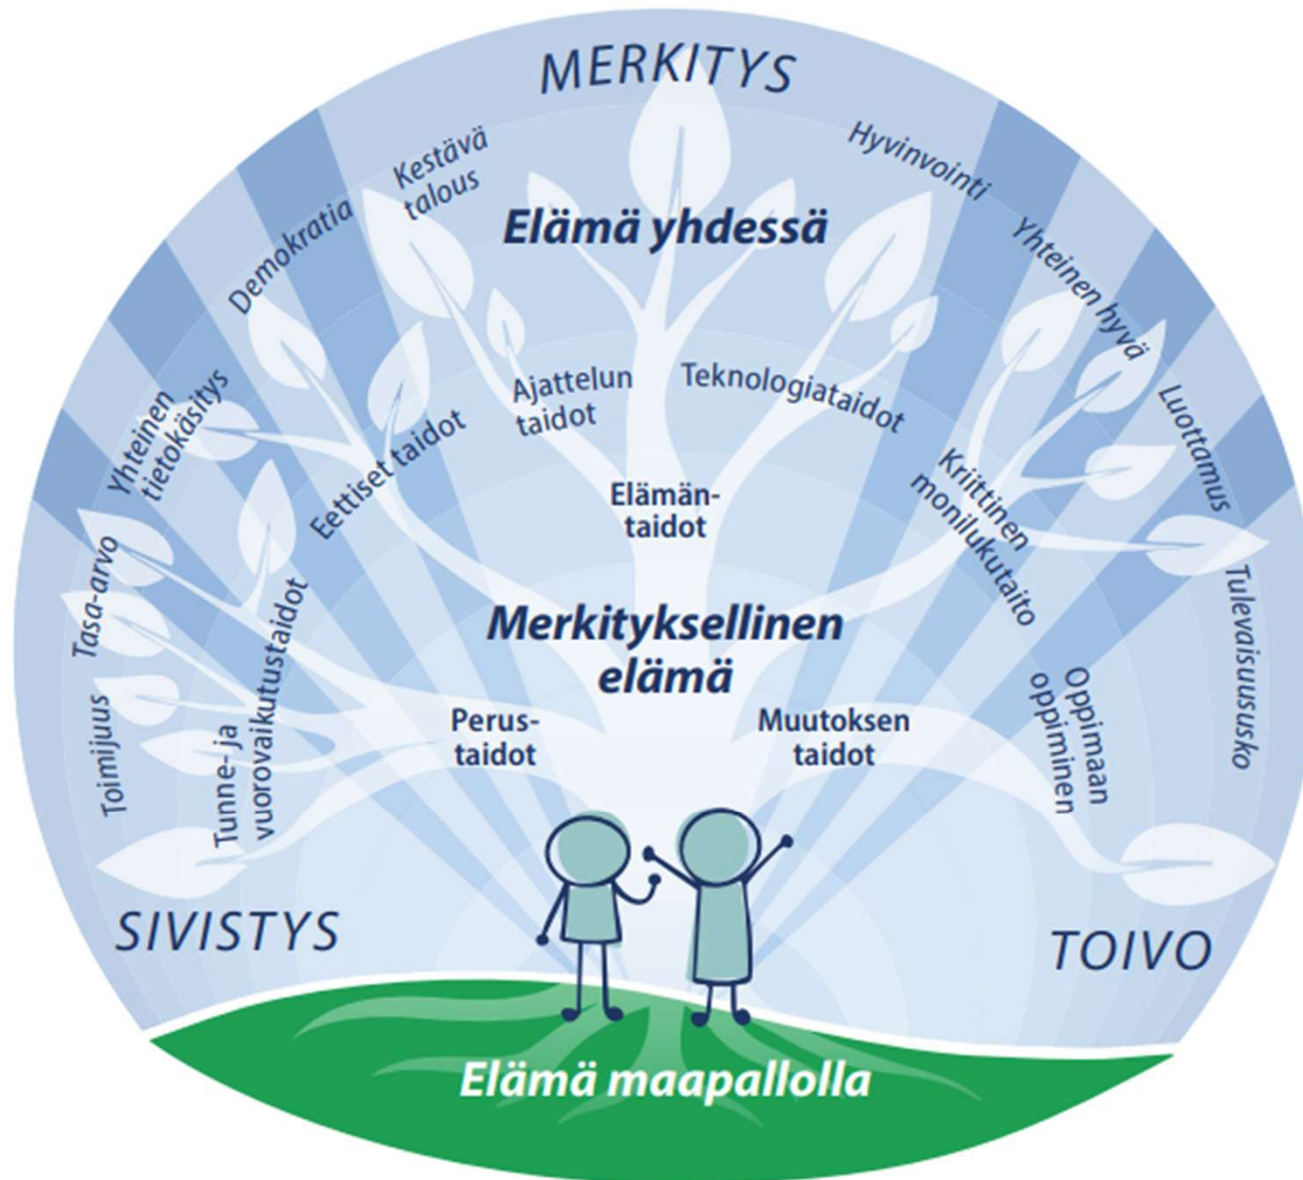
MERKITYS

Kestävä talous

Hyvinvointi

Demokratia

Elämä yhdessä

Yhteinen hyvä

Yhteinen tietokäsitys

Ajattelun taidot

Teknologiataidot

Luottamus

Eettiset taidot

Elämäntaidot

Kriittinen monilukutaito

Tasa-arvo

Tulevaisuususko

Merkityksellinen elämä

Toimijuus

Tunne- ja vuorovaikutustaidot

Perustaidot

Muutoksen taidot

Oppimaan oppiminen

SIVISTYS

TOIVO

Elämä maapallolla